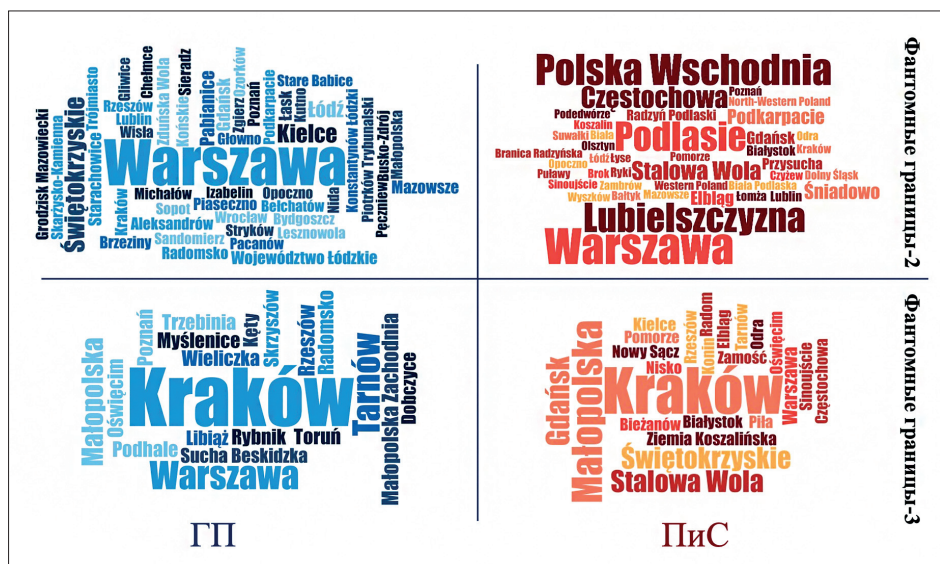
Grodzisk Mazowiecki
Skarżysko-Kamienna
Świętokrzyskie
Starachowice
Trójmiasto
Gliwice
Rzeszów
Lublin
Wisła
Chełmce
Zduńska Wola
Końskie
Sieradz
Pabianice
Gdańsk
Zgierz
Ozorków
Podkarpacie
Poznań
Stare Babice
Łask
Kutno
Łódź
Kielce
Głowno
Konstantynów Łódzki
Piotrków Trybunalski
Pęczniew
Busko-Zdrój
Małopolska
Mazowsze
Warszawa
Michałów
Izabelin
Opoczno
Nida
Kraków
Sopot
Piaseczno
Bełchatów
Aleksandrów
Wrocław
Bydgoszcz
Brzeziny
Sandomierz
Stryków
Leszno­wola
Pacanów
Radomsko
Województwo Łódzkie

Polska Wschodnia
Częstochowa
Poznań
Podedwórze
Radzyń Podlaski
North-Western Poland
Koszalin
Podkarpacie
Suwałki
Biała
Podlasie
Gdańsk
Odra
Olsztyn
Białystok
Kraków
Branica Radzyńska
Opoczno
Łódź
Łyse
Pomorze
Przysucha
Puławy
Brok
Ryki
Stalowa Wola
Czyżew
Dolny Śląsk
Sinoujście
Zambrów
Western Poland
Biała Podlaska
Śniadowo
Wyszków
Bałtyk
Mazowsze
Elbląg
Łomża
Lublin
Lubielszczyzna
Warszawa

Фантомные границы-2

Małopolska
Poznań
Oświęcim
Trzebinia
Myślenice
Kęty
Wieliczka
Skrzyszów
Rzeszów
Radomsko
Kraków
Tarnów
Małopolska Zachodnia
Dobczyce
Podhale
Libiąż
Rybnik
Toruń
Sucha Beskidzka
Warszawa

ГП

Gdańsk
Małopolska
Kielce
Pomorze
Rzeszów
Radom
Elbląg
Konin
Tarnów
Odra
Nowy Sącz
Nisko
Zamość
Oświęcim
Sinoujście
Częstochowa
Kraków
Warszawa
Bieżanów
Białystok
Piła
Ziemia Koszalińska
Świętokrzyskie
Stalowa Wola

ПиС

Фантомные границы-3